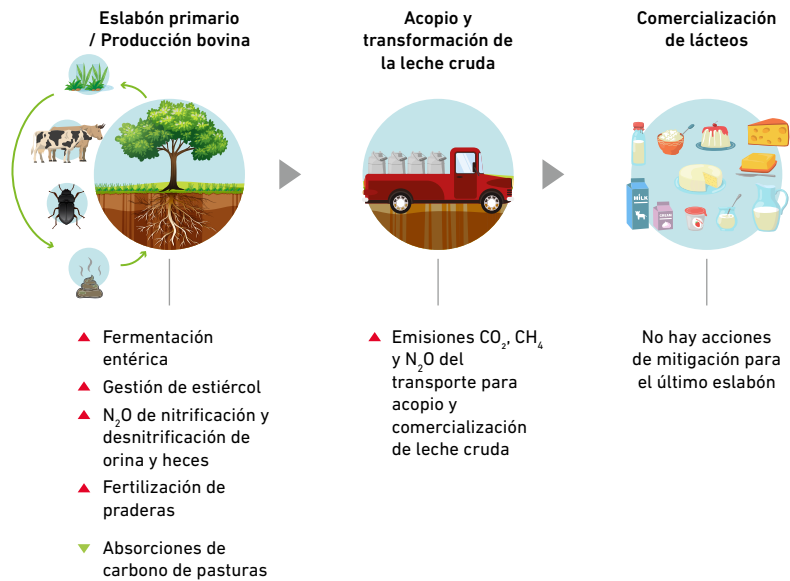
Eslabón primario / Producción bovina

Acopio y transformación de la leche cruda

Comercialización de lácteos

MILK

▲ Fermentación entérica

▲ Gestión de estiércol

▲ $N_2O$ de nitrificación y desnitrificación de orina y heces

▲ Fertilización de praderas

▼ Absorciones de carbono de pasturas

▲ Emisiones $CO_2$, $CH_4$ y $N_2O$ del transporte para acopio y comercialización de leche cruda

No hay acciones de mitigación para el último eslabón